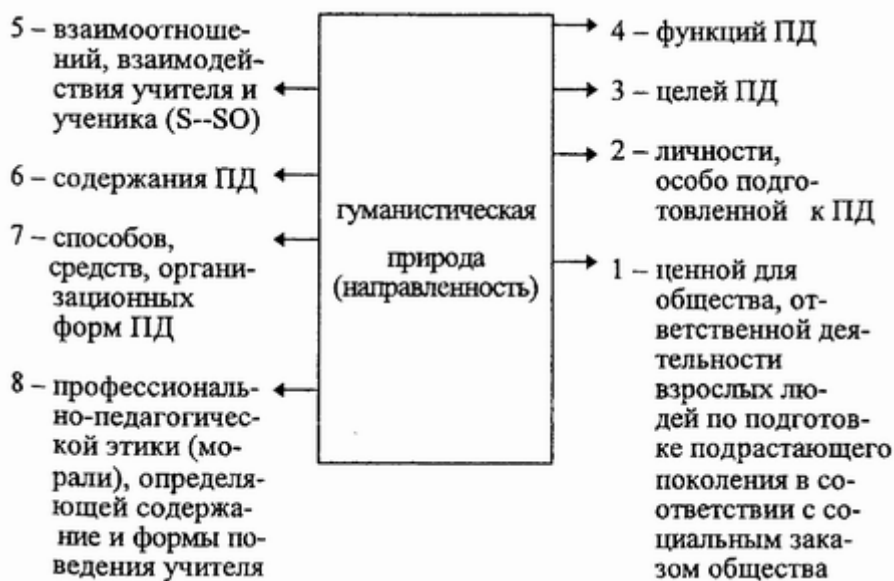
5 – взаимоотношений, взаимодействия учителя и ученика (S--SO)

6 – содержания ПД

7 – способов, средств, организационных форм ПД

8 – профессионально-педагогической этики (морали), определяющей содержание и формы поведения учителя

гуманистическая природа (направленность)

4 – функций ПД

3 – целей ПД

2 – личности, особо подготовленной к ПД

1 – ценной для общества, ответственной деятельности взрослых людей по подготовке подрастающего поколения в соответствии с социальным заказом общества